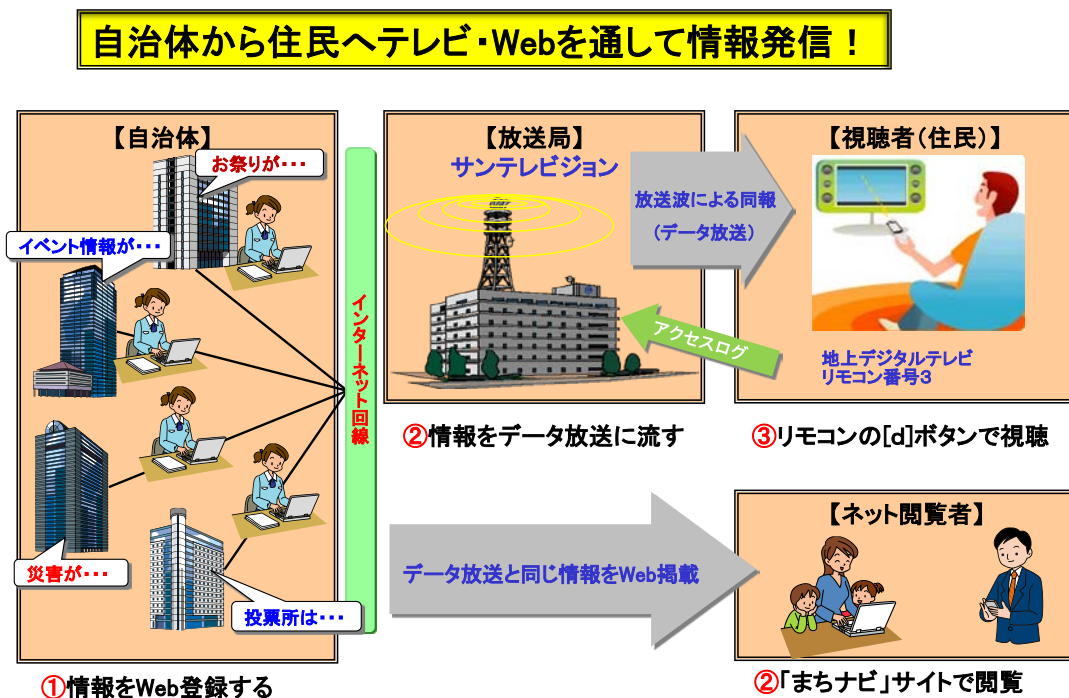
自治体から住民へテレビ・Webを通して情報発信！

【自治体】

お祭りが・・・

イベント情報が・・・

災害が・・・

投票所は・・・

インターネット回線

①情報をWeb登録する

【放送局】
サンテレビジョン

放送波による同報
（データ放送）

アクセスログ

②情報をデータ放送に流す

【視聴者（住民）】

地上デジタルテレビ
リモコン番号3

③リモコンの[d]ボタンで視聴

データ放送と同じ情報をWeb掲載

【ネット閲覧者】

②「まちナビ」サイトで閲覧